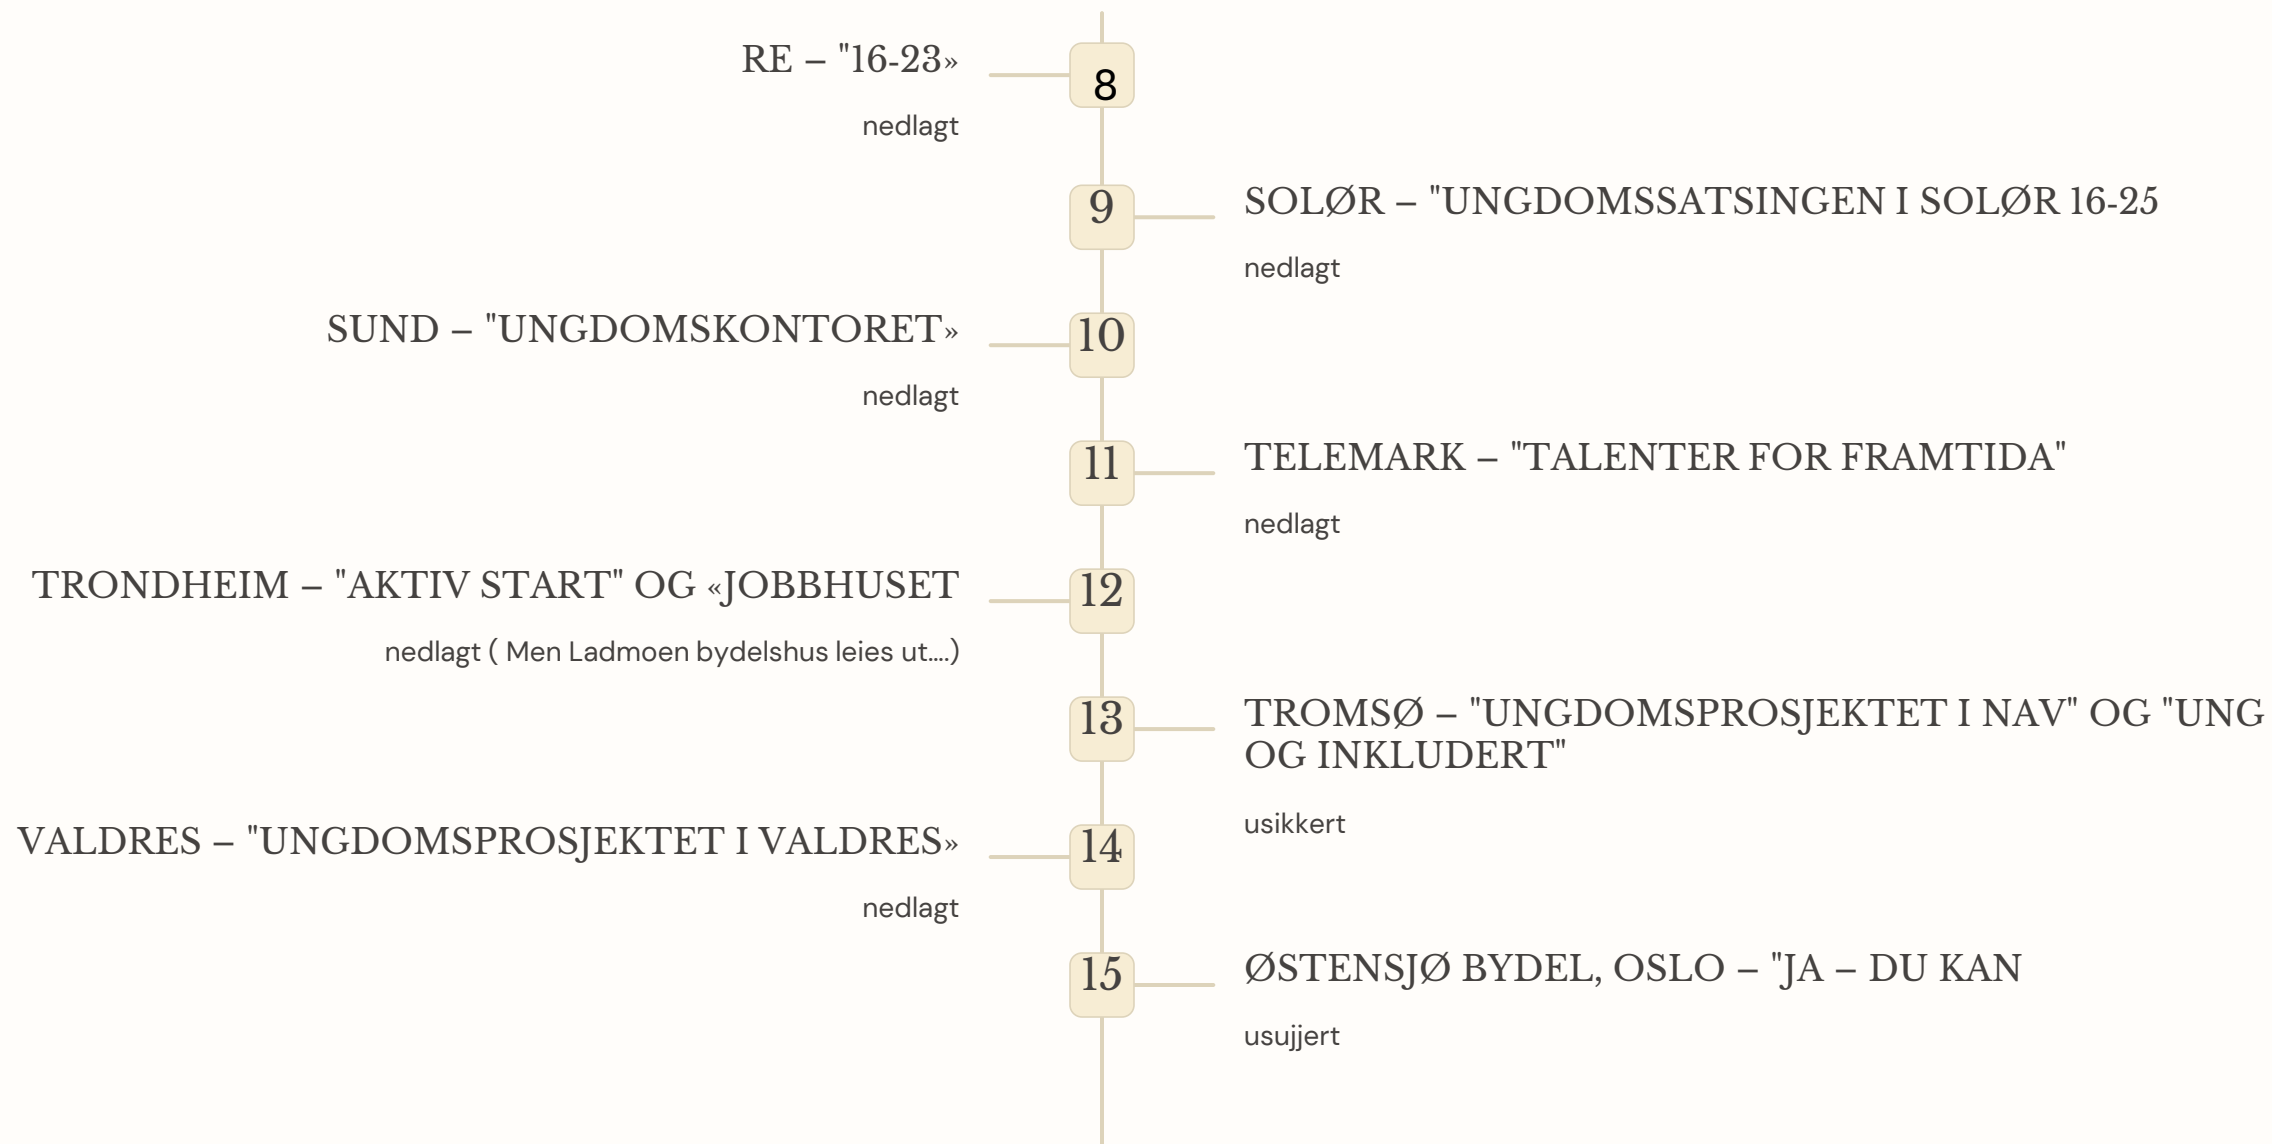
RE – "16-23»
8
nedlagt

9
SOLØR – "UNGDOMSSATSINGEN I SOLØR 16-25
nedlagt

SUND – "UNGDOMSKONTORET»
10
nedlagt

11
TELEMARK – "TALENTER FOR FRAMTIDA"
nedlagt

TRONDHEIM – "AKTIV START" OG «JOBBHUSET
12
nedlagt ( Men Ladmoen bydelshus leies ut....)

13
TROMSØ – "UNGDOMSPROSJEKTET I NAV" OG "UNG OG INKLUDERT"
usikkert

VALDRES – "UNGDOMSPROSJEKTET I VALDRES»
14
nedlagt

15
ØSTENSJØ BYDEL, OSLO – "JA – DU KAN
usujjert